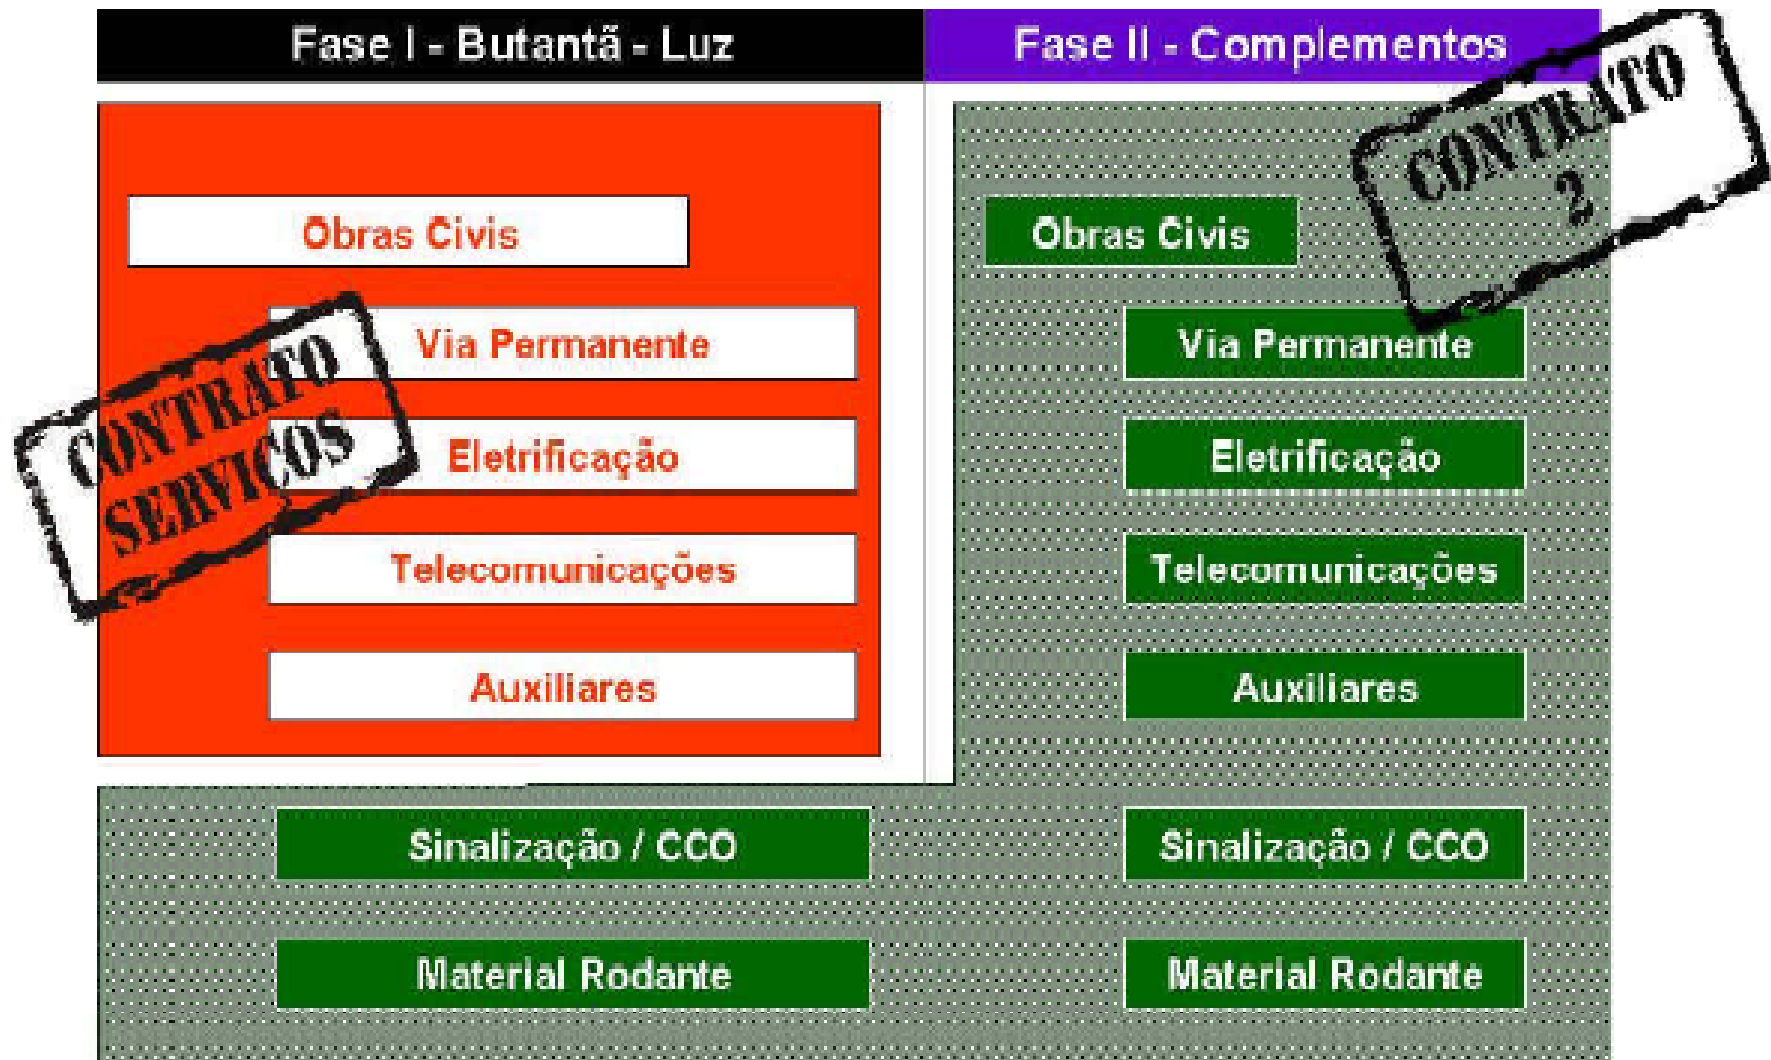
Fase I - Butantã - Luz

Fase II - Complementos

Obras Civis

Via Permanente

Eletrificação

Telecomunicações

Auxiliares

CONTRATO SERVIÇOS

CONTRATO 2

Obras Civis

Via Permanente

Eletrificação

Telecomunicações

Auxiliares

Sinalização / CCO

Sinalização / CCO

Material Rodante

Material Rodante